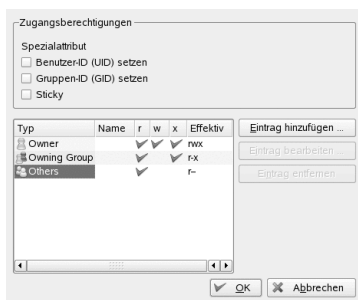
Zugangsberechtigungen

Spezialattribut

Benutzer-ID (UID) setzen

Gruppen-ID (GID) setzen

Sticky

| Typ | Name | r | w | x | Effektiv |
|---|---|---|---|---|---|
| Owner | | ✓ | ✓ | ✓ | rwx |
| Owning Group | | ✓ | | ✓ | r-x |
| Others | | ✓ | | | r-- |

Eintrag hinzufügen ...

Eintrag bearbeiten ...

Eintrag entfernen

OK

Abbrechen